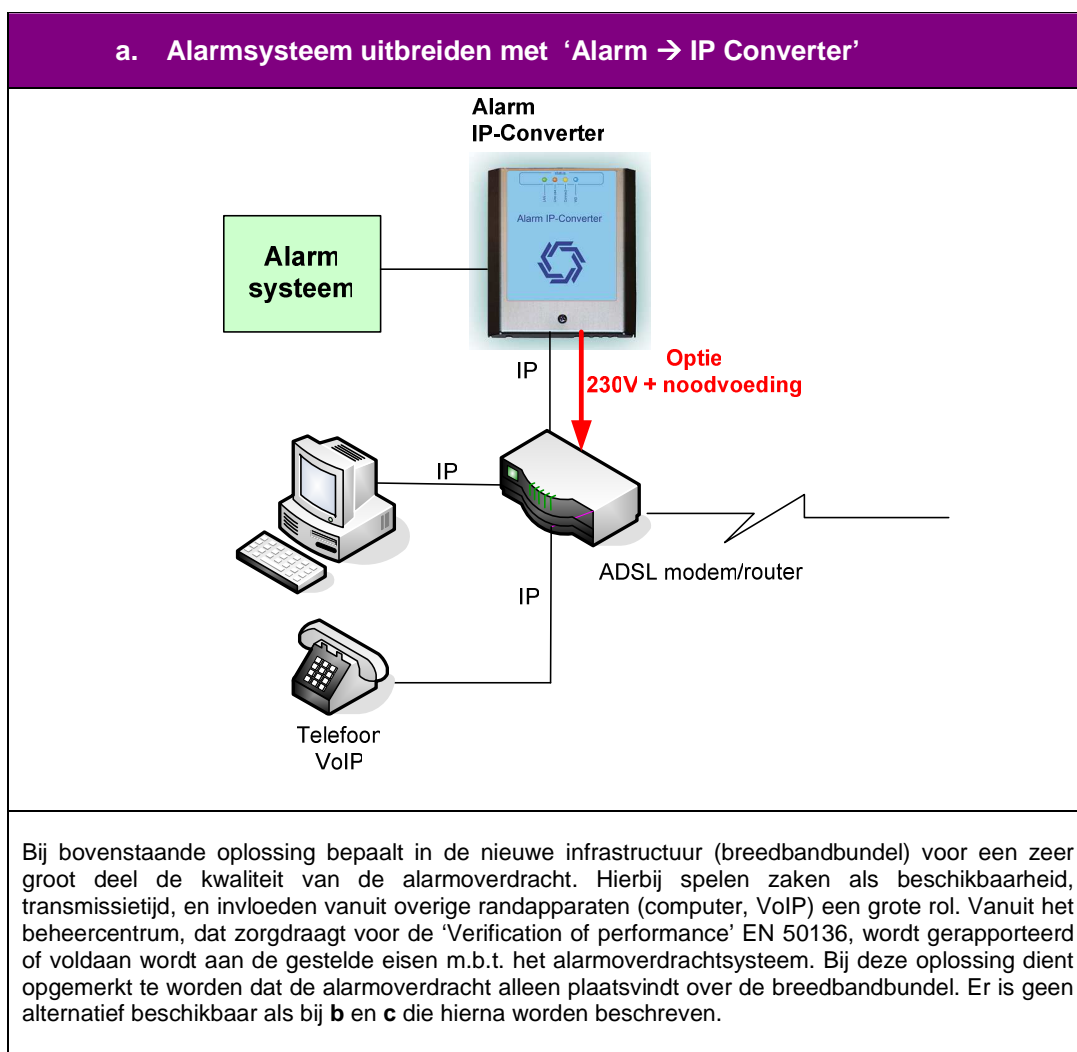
a. Alarmsysteem uitbreiden met 'Alarm → IP Converter'

Alarm
IP-Converter

Alarm IP-Converter

Alarm systeem

IP

Optie
230V + noodvoeding

IP

ADSL modem/router

IP

Telefoor
VoIP

Bij bovenstaande oplossing bepaalt in de nieuwe infrastructuur (breedbandbundel) voor een zeer groot deel de kwaliteit van de alarmoverdracht. Hierbij spelen zaken als beschikbaarheid, transmissietijd, en invloeden vanuit overige randapparaten (computer, VoIP) een grote rol. Vanuit het beheercentrum, dat zorgdraagt voor de 'Verification of performance' EN 50136, wordt gerapporteerd of voldaan wordt aan de gestelde eisen m.b.t. het alarmoverdrachtsysteem. Bij deze oplossing dient opgemerkt te worden dat de alarmoverdracht alleen plaatsvindt over de breedbandbundel. Er is geen alternatief beschikbaar als bij **b** en **c** die hierna worden beschreven.